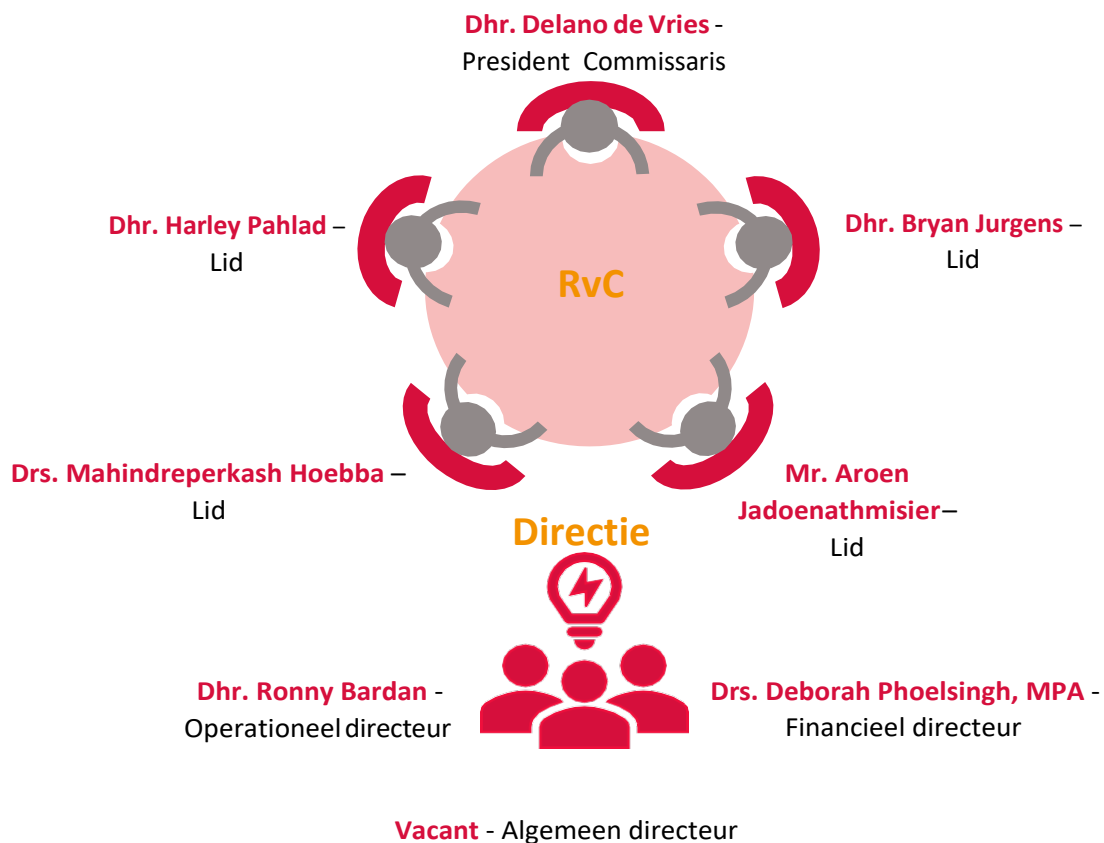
Dhr. Delano de Vries - President Commissaris

Dhr. Harley Pahlad – Lid

RvC

Dhr. Bryan Jurgens – Lid

Drs. Mahindreperkash Hoebba – Lid

Mr. Aroen Jadoenathmisier– Lid

Directie

Dhr. Ronny Bardan - Operationeel directeur

Drs. Deborah Phoelsingh, MPA - Financieel directeur

Vacant - Algemeen directeur